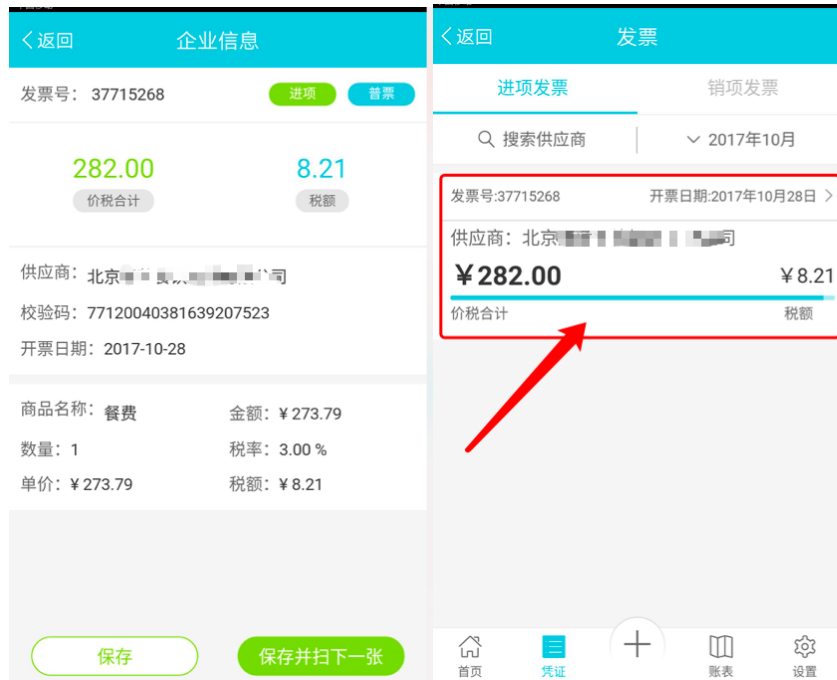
返回 企业信息

发票号：37715268 进项 普票

282.00
价税合计

8.21
税额

供应商：北京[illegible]公司
校验码：77120040381639207523
开票日期：2017-10-28

商品名称：餐费 金额：¥273.79
数量：1 税率：3.00 %
单价：¥273.79 税额：¥8.21

保存 保存并扫下一张

返回 发票

进项发票 销项发票

搜索供应商 2017年10月

发票号:37715268 开票日期:2017年10月28日 >
供应商：北京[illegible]司
¥282.00 ¥8.21
价税合计 税额

首页 凭证 + 账表 设置